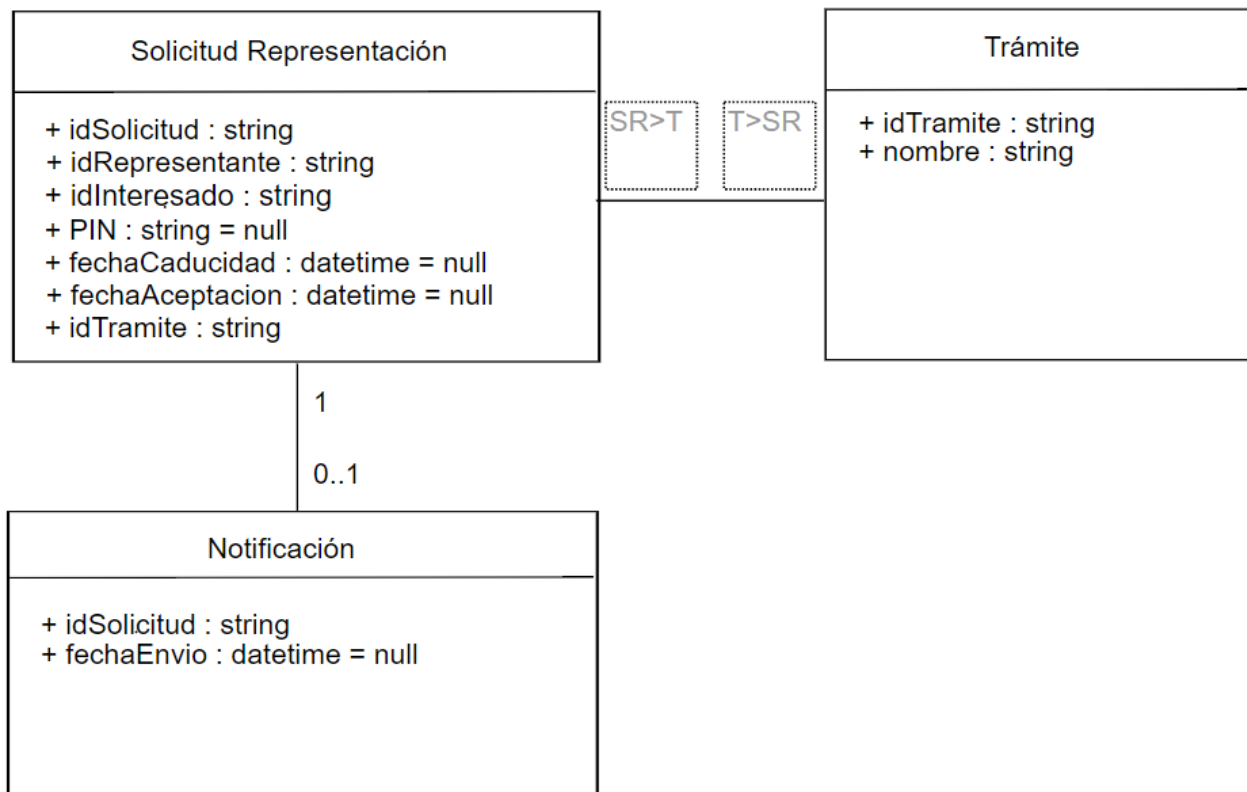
Solicitud Representación

+ idSolicitud : string
+ idRepresentante : string
+ idInteresado : string
+ PIN : string = null
+ fechaCaducidad : datetime = null
+ fechaAceptacion : datetime = null
+ idTramite : string

SR>T

T>SR

Trámite

+ idTramite : string
+ nombre : string

1

0..1

Notificación

+ idSolicitud : string
+ fechaEnvio : datetime = null